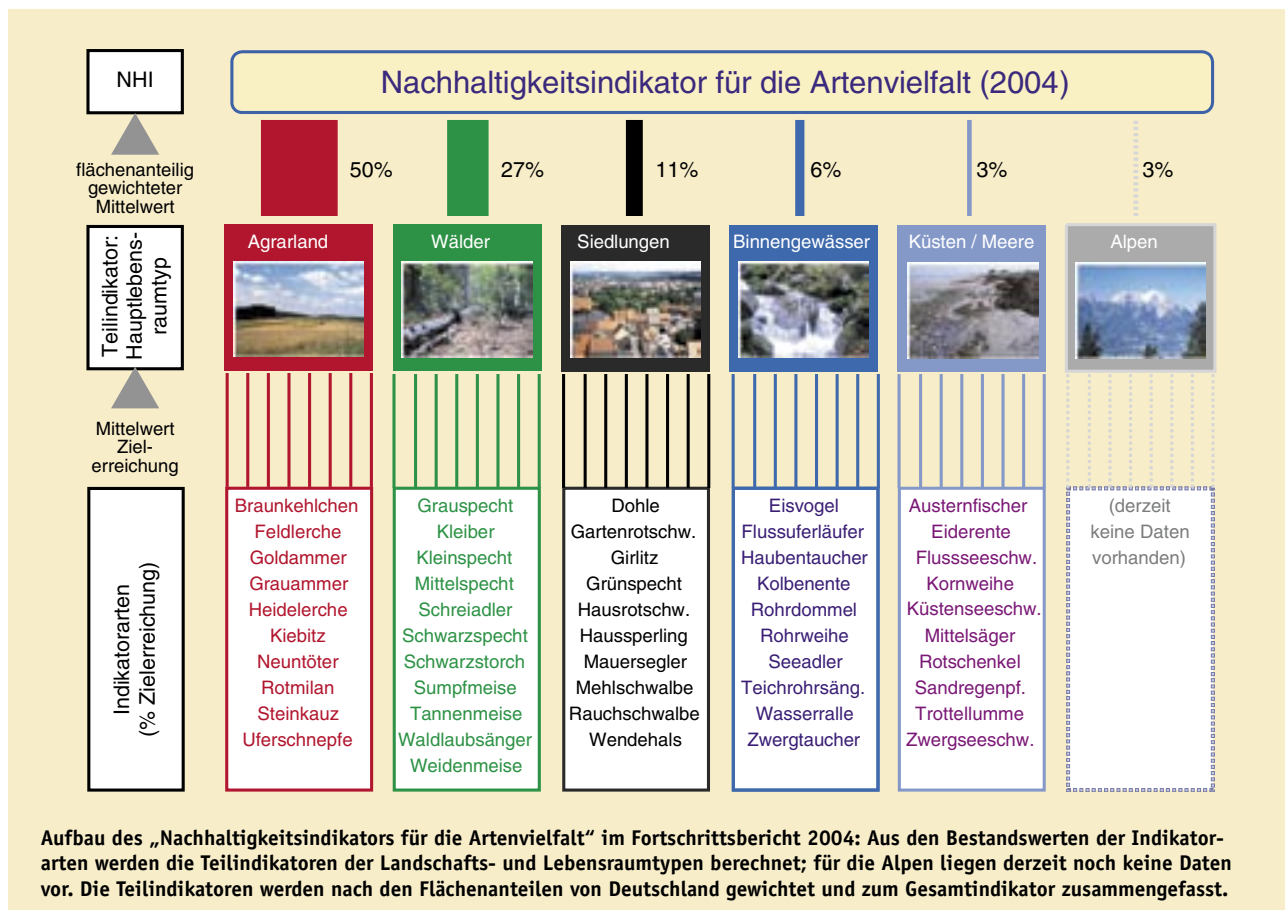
NHI

Nachhaltigkeitsindikator für die Artenvielfalt (2004)

flächenanteilig gewichteter Mittelwert

50%

27%

11%

6%

3%

3%

Teilindikator: Hauptlebensraumtyp

Agrarland

Wälder

Siedlungen

Binnengewässer

Küsten / Meere

Alpen

Mittelwert Zielerreichung

Indikatorarten (% Zielerreichung)

Braunkehlchen
Feldlerche
Goldammer
Grauammer
Heidelerche
Kiebitz
Neuntöter
Rotmilan
Steinkauz
Uferschnepfe

Grauspecht
Kleiber
Kleinspecht
Mittelspecht
Schreiadler
Schwarzspecht
Schwarzstorch
Sumpfmeise
Tannenmeise
Waldlaubsänger
Weidenmeise

Dohle
Gartenrotschw.
Girlitz
Grünspecht
Hausrotschw.
Haussperling
Mauersegler
Mehlschwalbe
Rauchschwalbe
Wendehals

Eisvogel
Flussuferläufer
Haubentaucher
Kolbenente
Rohrdommel
Rohrweihe
Seeadler
Teichrohrsäng.
Wasserralle
Zwergtaucher

Austernfischer
Eiderente
Flussseeschw.
Kornweihe
Küstenseeschw.
Mittelsäger
Rotschenkel
Sandregenpf.
Trottellumme
Zwergseeschw.

(derzeit keine Daten vorhanden)

Aufbau des „Nachhaltigkeitsindikators für die Artenvielfalt“ im Fortschrittsbericht 2004: Aus den Bestandswerten der Indikatorarten werden die Teilindikatoren der Landschafts- und Lebensraumtypen berechnet; für die Alpen liegen derzeit noch keine Daten vor. Die Teilindikatoren werden nach den Flächenanteilen von Deutschland gewichtet und zum Gesamtindikator zusammengefasst.